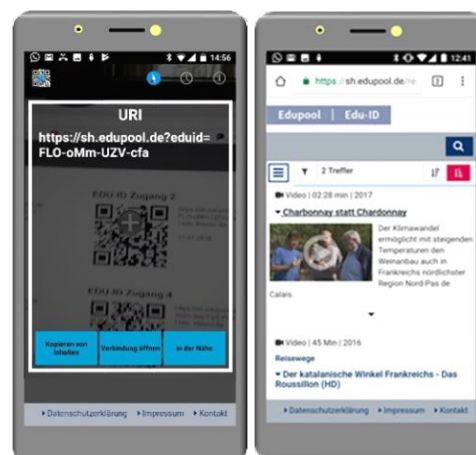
14:56

URI

https://sh.edupool.de?eduid=FLO-oMm-UZV-cfa

EDU-ID Zugang 2

EDU-ID Zugang 4

Kopieren von Inhalten

Verbindung öffnen

In der Nähe

• Datenschutzerklärung • Impressum • Kontakt

12:41

https://sh.edupool.de

Edupool | Edu-ID

2 Treffer

Video | 02:28 min | 2017

Charbonnay statt Chardonnay

Der Klimawandel ermöglicht mit steigenden Temperaturen den Weinanbau auch in Frankreichs nördlichster Region Nord-Pas de Calais

Video | 45 Min | 2016

Reisewege

Der katalanische Winkel Frankreichs - Das Roussillon (HD)

• Datenschutzerklärung • Impressum • Kontakt